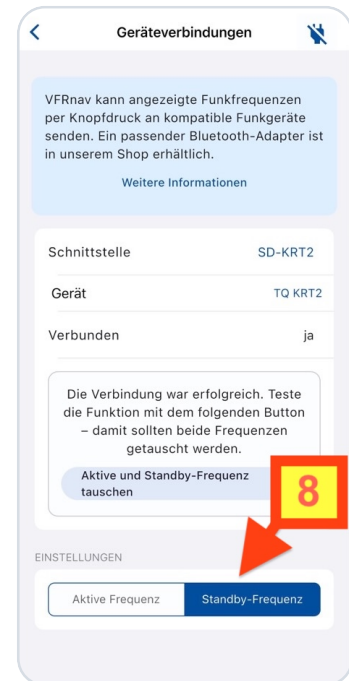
Geräteverbindungen

VFRnav kann angezeigte Funkfrequenzen per Knopfdruck an kompatible Funkgeräte senden. Ein passender Bluetooth-Adapter ist in unserem Shop erhältlich.

Weitere Informationen

| Schnittstelle | SD-KRT2 |
|---|---|
| Gerät | TQ KRT2 |
| Verbunden | ja |

Die Verbindung war erfolgreich. Teste die Funktion mit dem folgenden Button – damit sollten beide Frequenzen getauscht werden.

Aktive und Standby-Frequenz tauschen

8

EINSTELLUNGEN

Aktive Frequenz | Standby-Frequenz